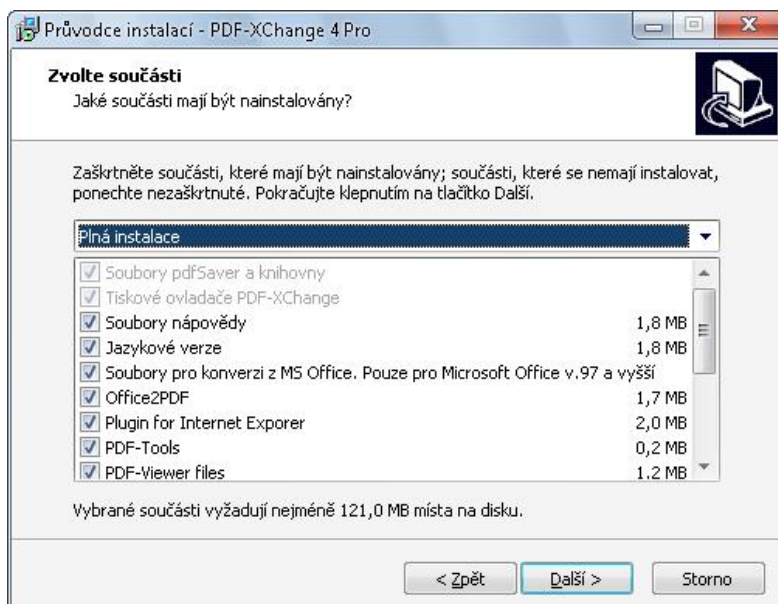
Průvodce instalací - PDF-XChange 4 Pro

Zvolte součásti
Jaké součásti mají být nainstalovány?

Zaškrtněte součásti, které mají být nainstalovány; součásti, které se nemají instalovat, ponechte nezaškrtnuté. Pokračujte klepnutím na tlačítko Další.

Plná instalace

Soubory pdfSaver a knihovny
Tiskové ovladače PDF-XChange
Soubory nápovědy 1,8 MB
Jazykové verze 1,8 MB
Soubory pro konverzi z MS Office. Pouze pro Microsoft Office v.97 a vyšší
Office2PDF 1,7 MB
Plugin for Internet Exporer 2,0 MB
PDF-Tools 0,2 MB
PDF-Viewer files 1,2 MB

Vybrané součásti vyžadují nejméně 121,0 MB místa na disku.

< Zpět
Další >
Storno